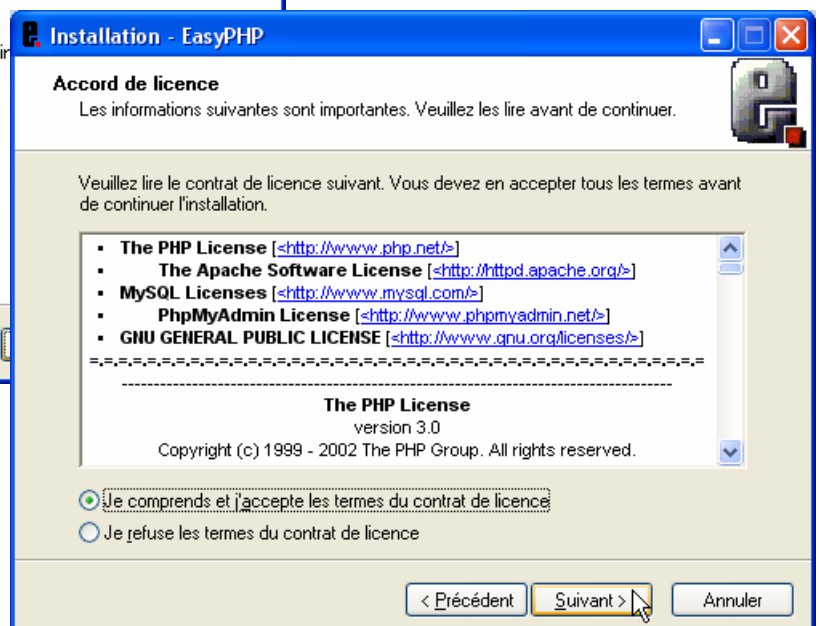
Installation - EasyPHP

Accord de licence

Les informations suivantes sont importantes. Veuillez les lire avant de continuer.

Veuillez lire le contrat de licence suivant. Vous devez en accepter tous les termes avant de continuer l'installation.

- The PHP License [<http://www.php.net/>]
- The Apache Software License [<http://httpd.apache.org/>]
- MySQL Licenses [<http://www.mysql.com/>]
- PhpMyAdmin License [<http://www.phpmyadmin.net/>]
- GNU GENERAL PUBLIC LICENSE [<http://www.gnu.org/licenses/>]

=.=.=.=.=.=.=.=.=.=.=.=.=.=.=.=.=.=.=.=.=.=.=.=.=.=.=.=.=.=.=.=.=.=.=.=.=.=.=

--------------------------------------------------------------------------------

The PHP License

version 3.0

Copyright (c) 1999 - 2002 The PHP Group. All rights reserved.

Je comprends et j'accepte les termes du contrat de licence

Je refuse les termes du contrat de licence

< Précédent | Suivant > | Annuler